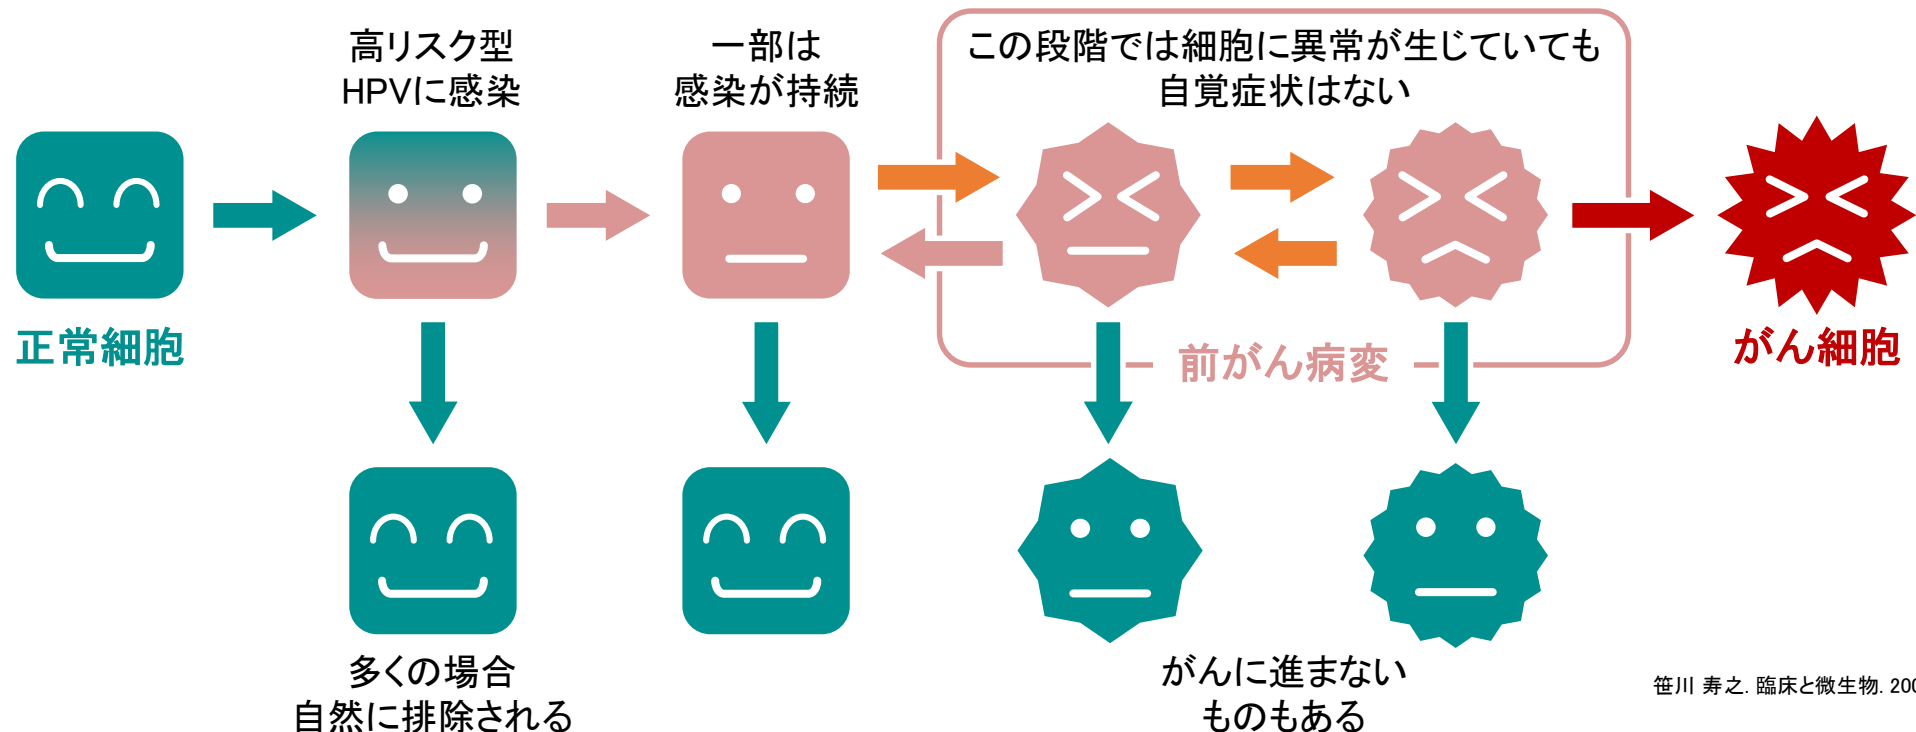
高リスク型
HPVに感染

一部は
感染が持続

この段階では細胞に異常が生じていても
自覚症状はない

正常細胞

前がん病変

がん細胞

多くの場合
自然に排除される

がんに進まない
ものもある

笹川 寿之. 臨床と微生物. 20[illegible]